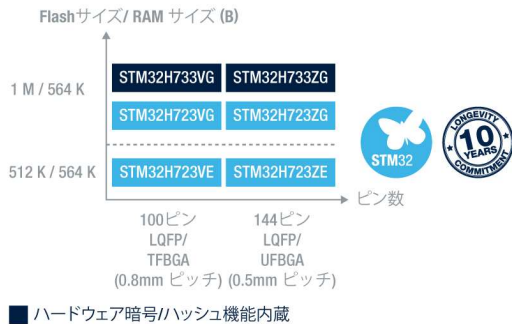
Flashサイズ/ RAM サイズ (B)

1 M / 564 K

STM32H733VG STM32H733ZG

STM32H723VG STM32H723ZG

512 K / 564 K

STM32H723VE STM32H723ZE

ピン数

100ピン LQFP/ TFBGA (0.8mm ピッチ)

144ピン LQFP/ UFBGA (0.5mm ピッチ)

STM32

LONGEVITY 10 YEARS COMMITMENT

ハードウェア暗号/ハッシュ機能内蔵